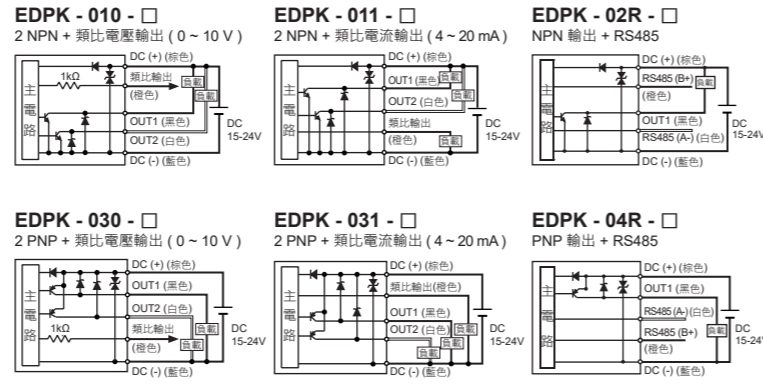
EDPK - 010 - □
2 NPN + 類比電壓輸出 ( 0 ~ 10 V )

主
電
路

1kΩ
DC (+) (棕色)
類比輸出
(橙色)
負載
負載
OUT1 (黑色)
OUT2 (白色)
DC (-) (藍色)
DC
15-24V

EDPK - 011 - □
2 NPN + 類比電流輸出 ( 4 ~ 20 mA )

主
電
路

DC (+) (棕色)
OUT1 (黑色)
負載
OUT2 (白色)
負載
類比輸出
(橙色)
負載
DC (-) (藍色)
DC
15-24V

EDPK - 02R - □
NPN 輸出 + RS485

主
電
路

DC (+) (棕色)
RS485 (B+)
負載
(橙色)
OUT1 (黑色)
RS485 (A-) (白色)
DC (-) (藍色)
DC
15-24V

EDPK - 030 - □
2 PNP + 類比電壓輸出 ( 0 ~ 10 V )

主
電
路

1kΩ
DC (+) (棕色)
OUT1 (黑色)
OUT2 (白色)
類比輸出
(橙色)
負載
負載
負載
DC (-) (藍色)
DC
15-24V

EDPK - 031 - □
2 PNP + 類比電流輸出 ( 4 ~ 20 mA )

主
電
路

DC (+) (棕色)
類比輸出 (橙色)
OUT1 (黑色)
OUT2 (白色)
負載
負載
負載
DC (-) (藍色)
DC
15-24V

EDPK - 04R - □
PNP 輸出 + RS485

主
電
路

DC (+) (棕色)
OUT1 (黑色)
RS485 (A-) (白色)
RS485 (B+)
負載
(橙色)
DC (-) (藍色)
DC
15-24V